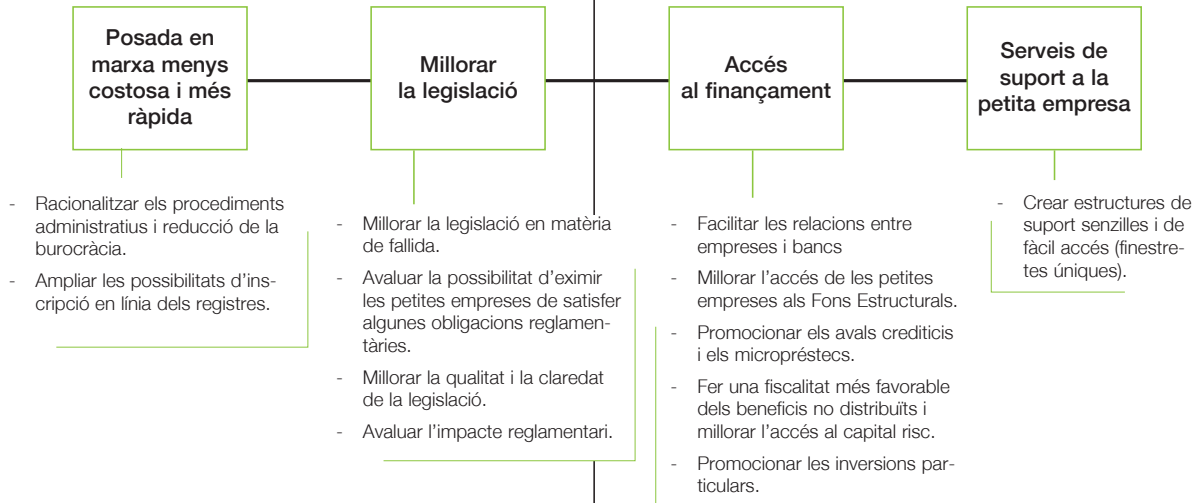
Posada en marxa menys costosa i més ràpida

Millorar la legislació

Accés al finançament

Serveis de suport a la petita empresa

- Racionalitzar els procediments administratius i reducció de la burocràcia.
- Ampliar les possibilitats d'inscripció en línia dels registres.

- Millorar la legislació en matèria de fallida.
- Avaluar la possibilitat d'eximir les petites empreses de satisfer algunes obligacions reglamentàries.
- Millorar la qualitat i la claredat de la legislació.
- Avaluar l'impacte reglamentari.

- Facilitar les relacions entre empreses i bancs
- Millorar l'accés de les petites empreses als Fons Estructurals.
- Promocionar els avals crediticis i els micropréstecs.
- Fer una fiscalitat més favorable dels beneficis no distribuïts i millorar l'accés al capital risc.
- Promocionar les inversions particulars.

- Crear estructures de suport senzilles i de fàcil accés (finestretes úniques).